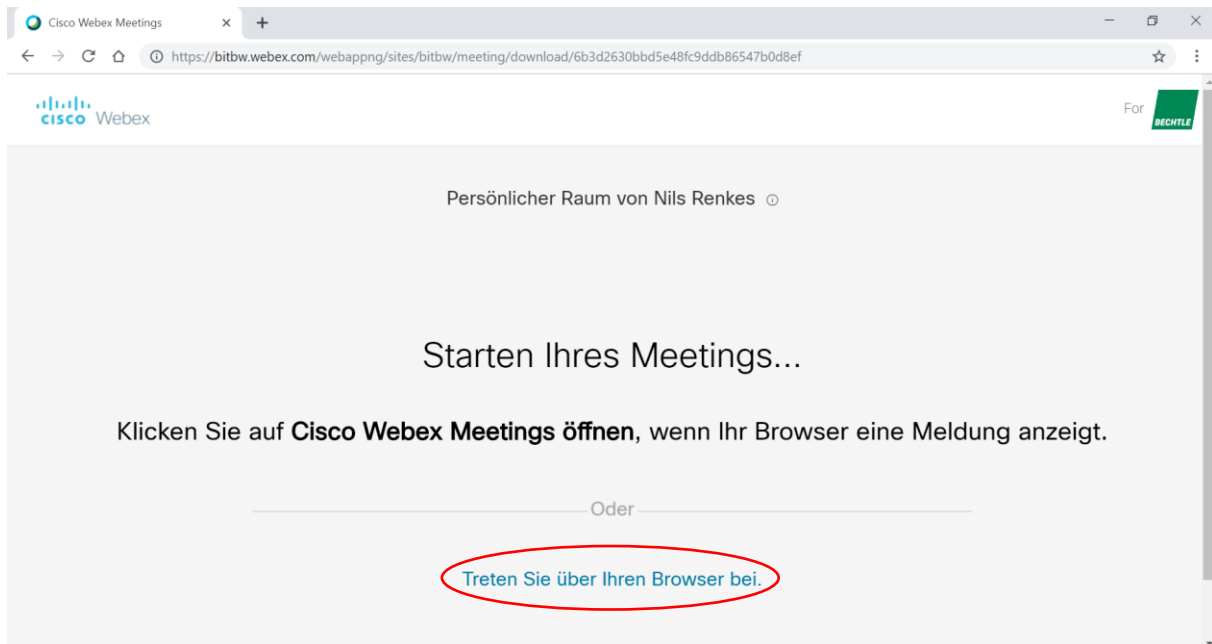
Cisco Webex Meetings ×
+
https://bitbw.webex.com/webappng/sites/bitbw/meeting/download/6b3d2630bbd5e48fc9ddb86547b0d8ef

cisco Webex

For BECHTLE

Persönlicher Raum von Nils Renkes

Starten Ihres Meetings...

Klicken Sie auf **Cisco Webex Meetings öffnen**, wenn Ihr Browser eine Meldung anzeigt.

Oder

Treten Sie über Ihren Browser bei.